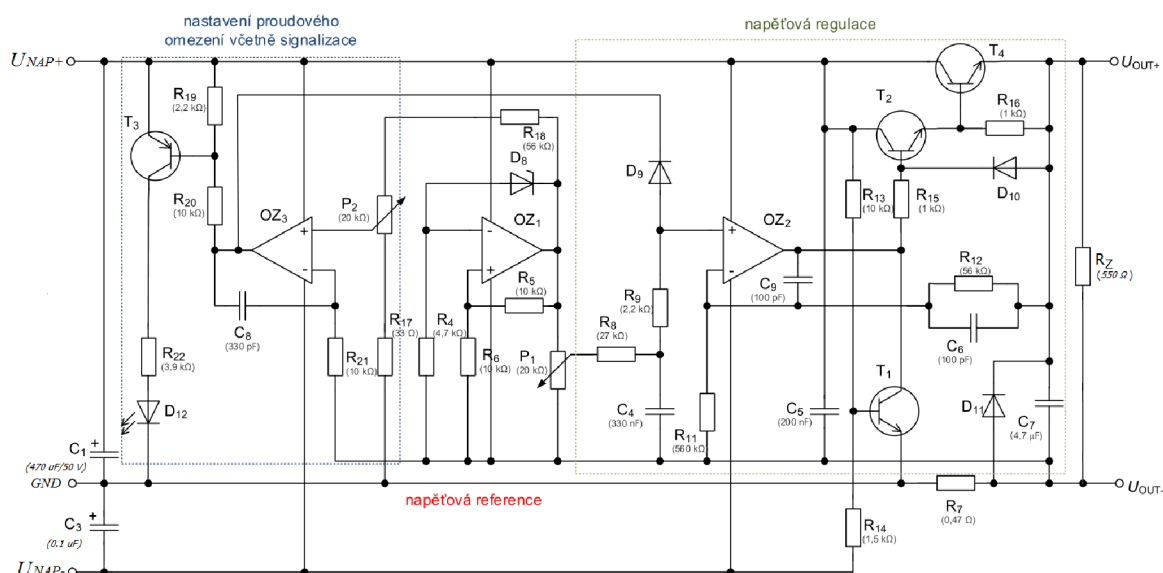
nastavení proudového omezení včetně signalizace

napěťová regulace

$U_{NAP+}$

$U_{OUT+}$

T4

T3

R19 (2,2 kΩ)

R18 (56 kΩ)

T2

R16 (1 kΩ)

D8

D9

D10

R20 (10 kΩ)

OZ3

P2 (20 kΩ)

OZ1

OZ2

R13 (10 kΩ)

R15 (1 kΩ)

R5 (10 kΩ)

C9 (100 pF)

R12 (56 kΩ)

RZ (550 Ω)

C8 (330 pF)

R17 (33 Ω)

R4 (4,7 kΩ)

R9 (2,2 kΩ)

R8 (27 kΩ)

C6 (100 pF)

R22 (3,9 kΩ)

R21 (10 kΩ)

R6 (10 kΩ)

P1 (20 kΩ)

T1

D12

C4 (330 nF)

C5 (200 nF)

D11

C7 (4,7 μF)

C1 (470 uF/50 V)

R11 (560 kΩ)

GND

napěťová reference

R7 (0,47 Ω)

$U_{OUT-}$

C3 (0.1 uF)

R14 (1,5 kΩ)

$U_{NAP-}$